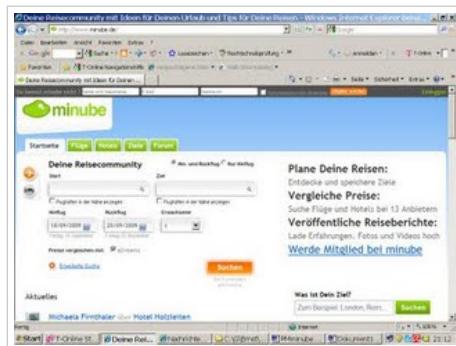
Deine Reisecommunity mit Ideen für Deinen Urlaub und Tips für Deine Reisen - Windows Internet Explorer bereitgestellt

http://www.minube.de/

minube

Startseite Flüge Hotels Ziele Forum

Deine Reisecommunity

Hin- und Rückflug Nur Hinflug

Start

Ziel

Hinflug

Rückflug

18/04/2009

25/04/2009

Erwachsene

1

Preise vergleichen mit:

Erweiterte Suche

Suchen

Plane Deine Reisen:

Entdecke und speichere Ziele

Vergleiche Preise:

Suche Flüge und Hotels bei 13 Anbietern

Veröffentliche Reiseberichte:

Lade Erfahrungen, Fotos und Videos hoch

Werde Mitglied bei minube

Aktuelles

Michaela Firnthaler über Hotel Holzleiten

Was ist Dein Ziel?

Zum Beispiel: London, Rom...

Suchen

Start

Internet

100%

23:12